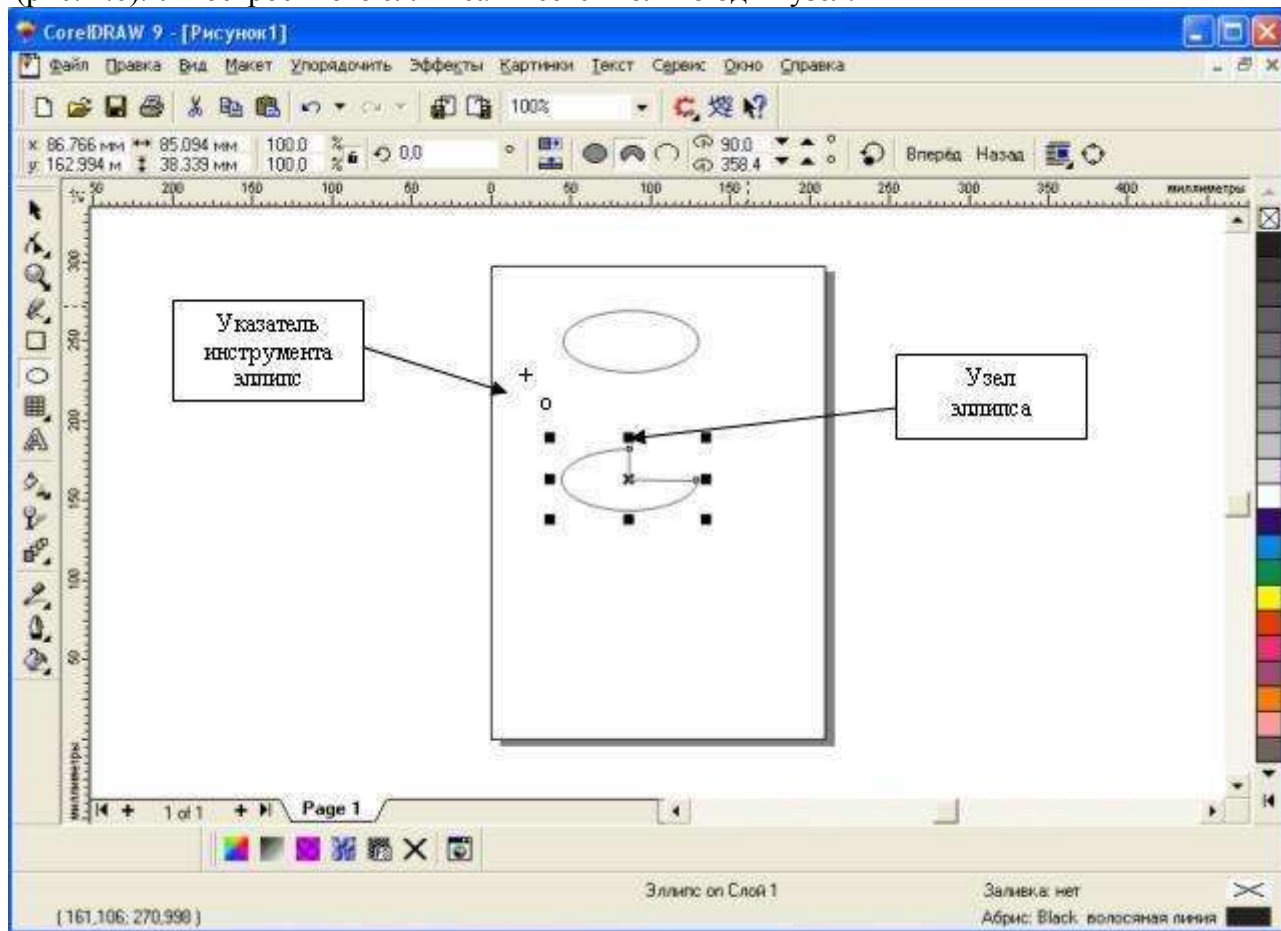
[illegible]

CorelDRAW 9 - [Рисунок1]

Файл Правка Вид Макет Упорядочить Эффекты Картинки Текст Сервис Окно Справка

100%

x: 86.766 мм ↔ 85.094 мм 100.0 %
y: 162.994 м ↕ 38.339 мм 100.0 %
0.0
90.0
358.4
Вперёд Назад

50 200 150 100 50 0 50 100 150 200 250 300 350 400 миллиметры

300 250 200 150 100 50

миллиметры

Указатель инструмента эллипс

Узел эллипса

1 of 1 Page 1

Эллипс on Слой 1

Заливка: нет

(161,106; 270,998)

Абрис: Black волосяная линия